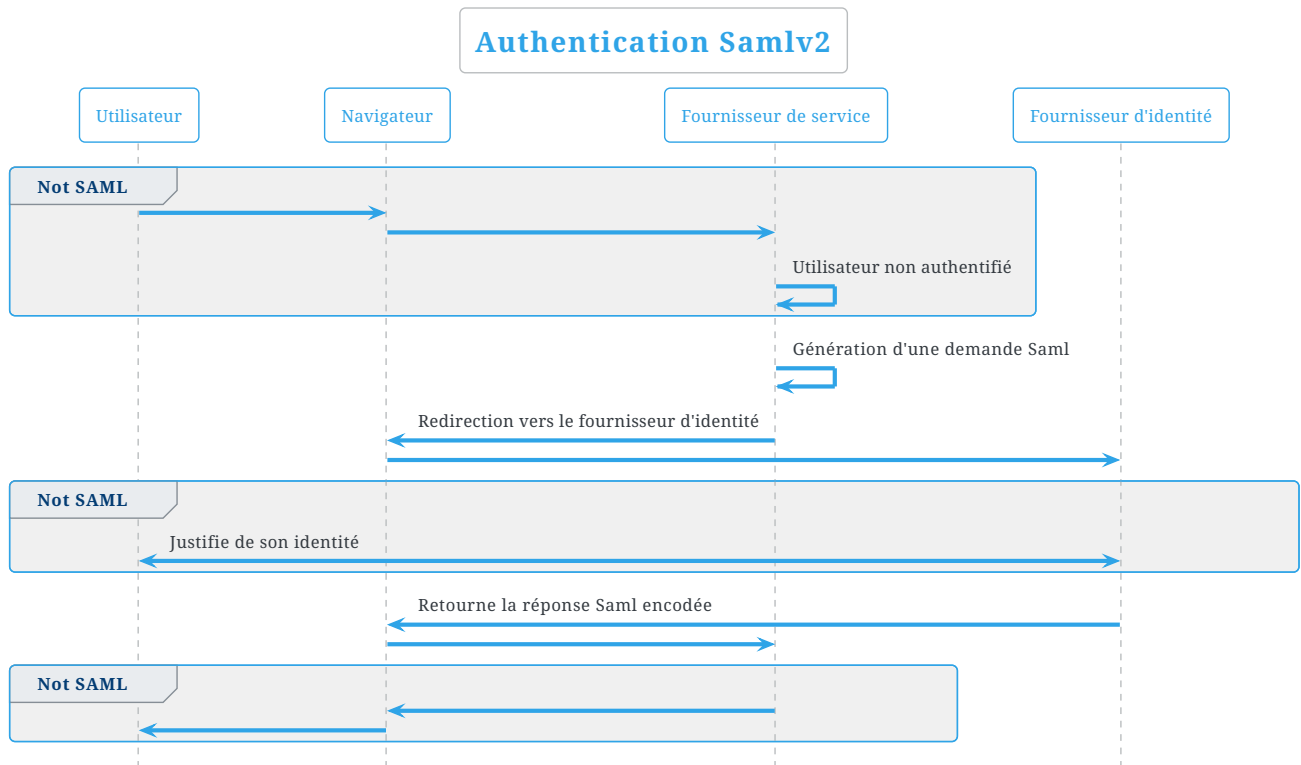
Authentication Samlv2

Utilisateur

Navigateur

Fournisseur de service

Fournisseur d'identité

Not SAML

Utilisateur non authentifié

Génération d'une demande Saml

Redirection vers le fournisseur d'identité

Not SAML

Justifie de son identité

Retourne la réponse Saml encodée

Not SAML